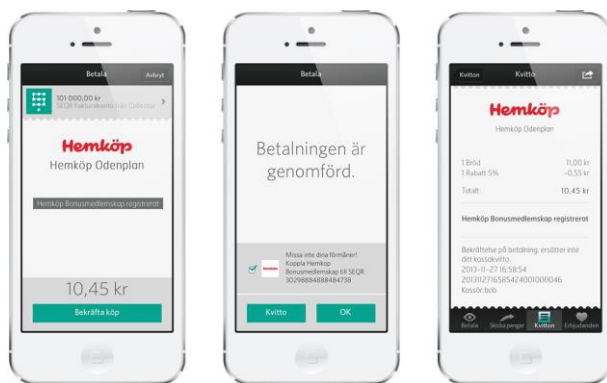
Betala Avbryt

101 000,00 kr
SEQR Fakturakonto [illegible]

Hemköp
Hemköp Odenplan

Hemköp Bonusmedlemskap registrerat

10,45 kr

Bekräfta köp

Betala

Betalningen är genomförd.

Missa inte dina förmåner! Koppla Hemköp Bonusmedlemskap till SEQR. 30298884888484738

Kvitto OK

Kvitton Kvitto

Hemköp
Hemköp Odenplan

1 Bröd 11,00 kr
1 Rabatt 5% -0,55 kr

Totalt: 10,45 kr

Hemköp Bonusmedlemskap registrerat

Bekräftelse på betalning, ersätter inte ditt kassakvitto.
2013-11-27 16:58:54
20131127165854240010000046
Kassör: bob

Betala Skicka pengar Kvitton Erbjudanden